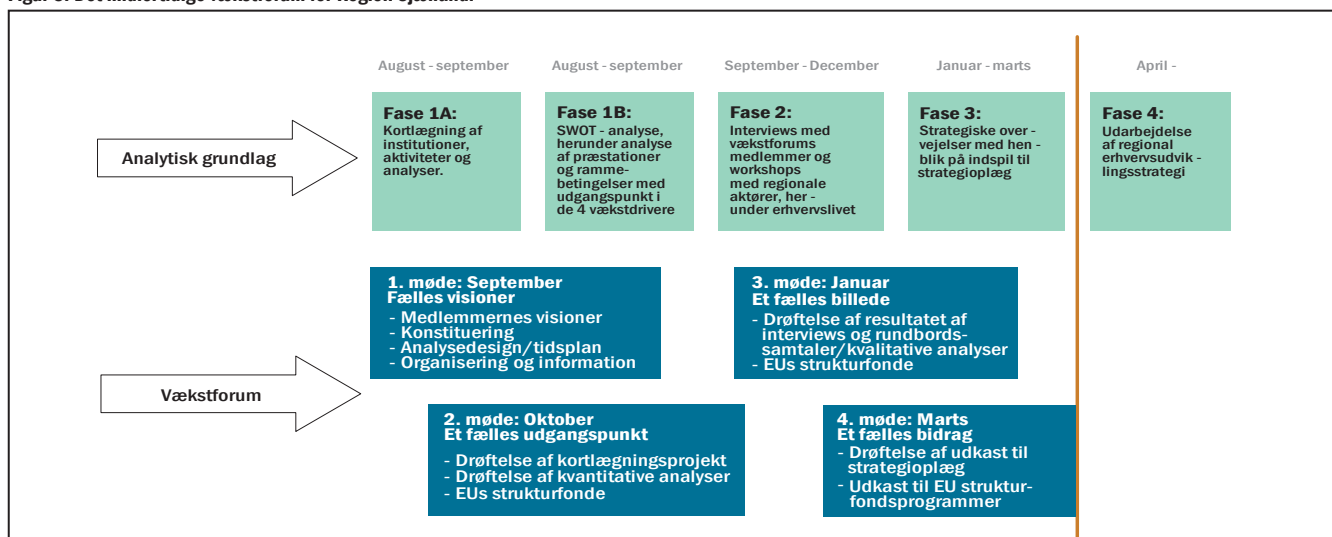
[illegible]

August - september

August - september

September - December

Januar - marts

April -

Analytisk grundlag

Fase 1A:
Kortlægning af institutioner, aktiviteter og analyser.

Fase 1B:
SWOT - analyse, herunder analyse af præstationer og rammebetingelser med udgangspunkt i de 4 vækstdrivere

Fase 2:
Interviews med vækstforums medlemmer og workshops med regionale aktører, her - under erhvervslivet

Fase 3:
Strategiske over - vejelser med hen - blik på indspil til strategioplæg

Fase 4:
Udarbejdelse af regional erhvervsudvik - lingsstrategi

Vækstforum

1. møde: September
Fælles visioner
- Medlemmernes visioner
- Konstituering
- Analysedesign/tidsplan
- Organisering og information

3. møde: Januar
Et fælles billede
- Drøftelse af resultatet af interviews og rundbords-samtaler/kvalitative analyser
- EUs strukturfonde

2. møde: Oktober
Et fælles udgangspunkt
- Drøftelse af kortlægningsprojekt
- Drøftelse af kvantitative analyser
- EUs strukturfonde

4. møde: Marts
Et fælles bidrag
- Drøftelse af udkast til strategioplæg
- Udkast til EU strukturfondsprogrammer